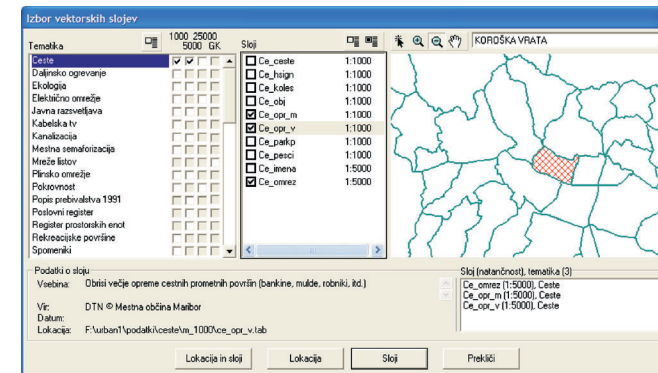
Izbor vektorskih slojev

Tematika

1000 25000
5000 GK

Ceste
Daljinsko ogrevanje
Ekologija
Električno omrežje
Javna razsvetljava
Kabelska tv
Kanalizacija
Mestna semaforizacija
Mreže listov
Plinsko omrežje
Pokrovnost
Popis prebivalstva 1991
Poslovni register
Register prostorskih enot
Rekreacijske površine
Spomeniki

Sloji

| Sloj | Merilo |
|---|---|
| Ce_ceste | 1:1000 |
| Ce_hsign | 1:1000 |
| Ce_koles | 1:1000 |
| Ce_obj | 1:1000 |
| Ce_opr_m | 1:1000 |
| Ce_opr_v | 1:1000 |
| Ce_parkp | 1:1000 |
| Ce_pesci | 1:1000 |
| Ce_imena | 1:5000 |
| Ce_omrez | 1:5000 |

KOROŠKA VRATA

Podatki o sloju
Vsebina: Obrisi večje opreme cestnih prometnih površin (bankine, mulde, robniki, itd.)
Vir: DTN © Mestna občina Maribor
Datum:
Lokacija: F:\urban1\podatki\ceste\m_1000\ce_opr_v.tab

Sloj (natančnost), tematika (3)
Ce_omrez (1:5000), Ceste
Ce_opr_m (1:5000), Ceste
Ce_opr_v (1:5000), Ceste

Lokacija in sloj
Lokacija
Sloji
Prekliči